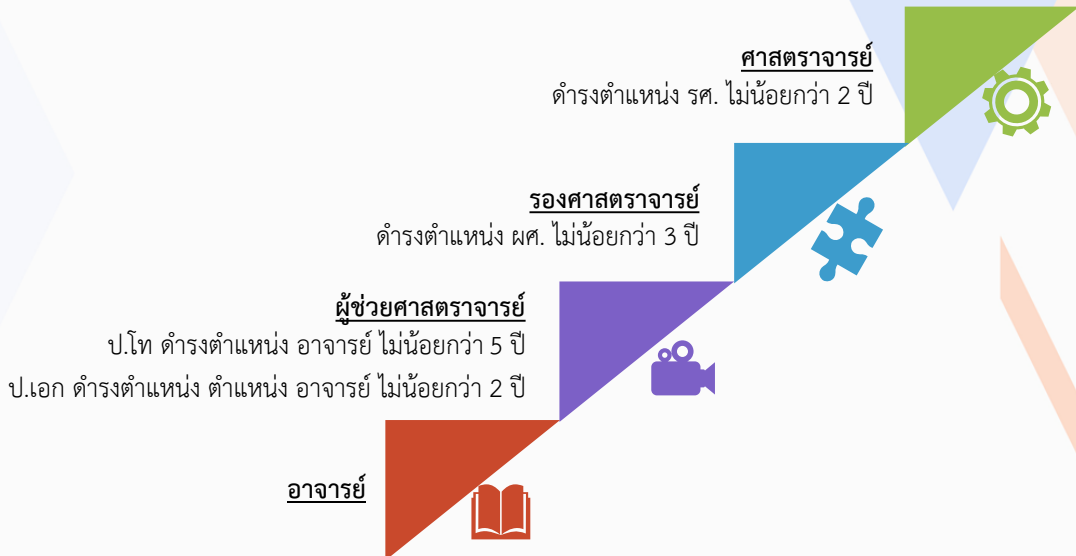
ศาสตราจารย์
ดำรงตำแหน่ง รศ. ไม่น้อยกว่า 2 ปี

รองศาสตราจารย์
ดำรงตำแหน่ง ผศ. ไม่น้อยกว่า 3 ปี

ผู้ช่วยศาสตราจารย์
ป.โท ดำรงตำแหน่ง อาจารย์ ไม่น้อยกว่า 5 ปี
ป.เอก ดำรงตำแหน่ง ตำแหน่ง อาจารย์ ไม่น้อยกว่า 2 ปี

อาจารย์